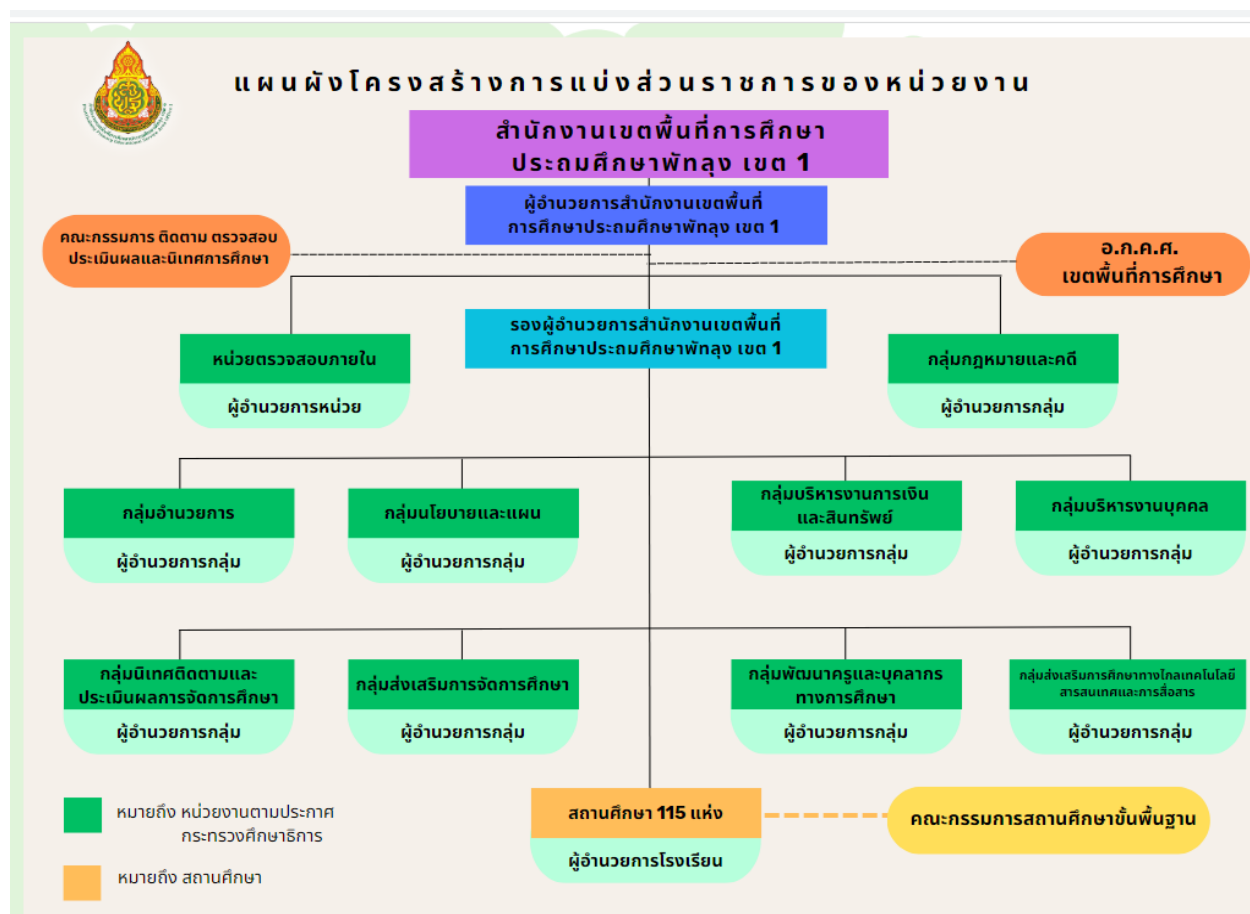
แผนผังโครงสร้างการแบ่งส่วนราชการของหน่วยงาน

สำนักงานเขตพื้นที่การศึกษาประถมศึกษาพัทลุง เขต 1

ผู้อำนวยการสำนักงานเขตพื้นที่การศึกษาประถมศึกษาพัทลุง เขต 1

คณะกรรมการ ติดตาม ตรวจสอบ ประเมินผลและนิเทศการศึกษา

อ.ก.ค.ศ. เขตพื้นที่การศึกษา

รองผู้อำนวยการสำนักงานเขตพื้นที่การศึกษาประถมศึกษาพัทลุง เขต 1

หน่วยตรวจสอบภายใน
ผู้อำนวยการหน่วย

กลุ่มกฎหมายและคดี
ผู้อำนวยการกลุ่ม

กลุ่มอำนวยการ
ผู้อำนวยการกลุ่ม

กลุ่มนโยบายและแผน
ผู้อำนวยการกลุ่ม

กลุ่มบริหารงานการเงินและสินทรัพย์
ผู้อำนวยการกลุ่ม

กลุ่มบริหารงานบุคคล
ผู้อำนวยการกลุ่ม

กลุ่มนิเทศติดตามและประเมินผลการจัดการศึกษา
ผู้อำนวยการกลุ่ม

กลุ่มส่งเสริมการจัดการศึกษา
ผู้อำนวยการกลุ่ม

กลุ่มพัฒนาครูและบุคลากรทางการศึกษา
ผู้อำนวยการกลุ่ม

กลุ่มส่งเสริมการศึกษาทางไกลเทคโนโลยีสารสนเทศและการสื่อสาร
ผู้อำนวยการกลุ่ม

สถานศึกษา 115 แห่ง
ผู้อำนวยการโรงเรียน

คณะกรรมการสถานศึกษาขั้นพื้นฐาน

หมายถึง หน่วยงานตามประกาศกระทรวงศึกษาธิการ

หมายถึง สถานศึกษา